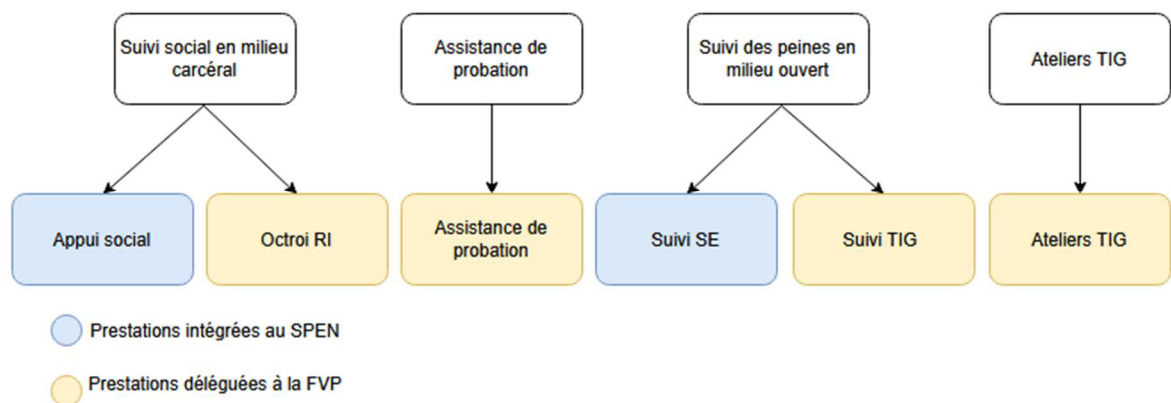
Suivi social en milieu carcéral

Assistance de probation

Suivi des peines en milieu ouvert

Ateliers TIG

Appui social

Octroi RI

Assistance de probation

Suivi SE

Suivi TIG

Ateliers TIG

Prestations intégrées au SPEN

Prestations déléguées à la FVP